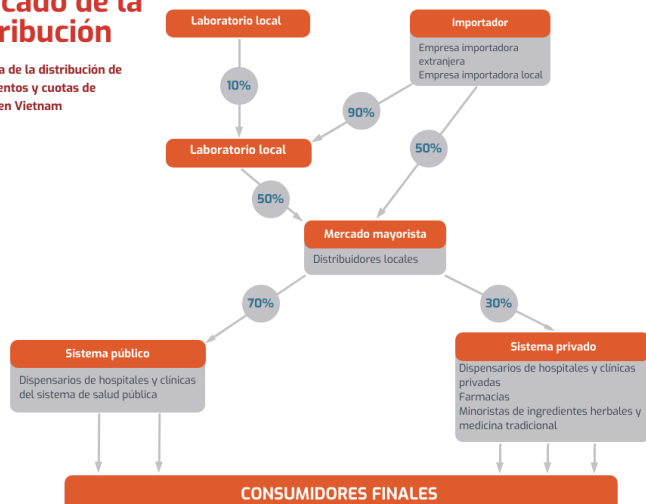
cado de la
ribución

a de la distribución de
entos y cuotas de
en Vietnam

Laboratorio local

Importador

Empresa importadora extranjera
Empresa importadora local

10%

90%

50%

Laboratorio local

50%

Mercado mayorista

Distribuidores locales

70%

30%

Sistema público

Dispensarios de hospitales y clínicas del sistema de salud pública

Sistema privado

Dispensarios de hospitales y clínicas privadas
Farmacias
Minoristas de ingredientes herbales y medicina tradicional

CONSUMIDORES FINALES